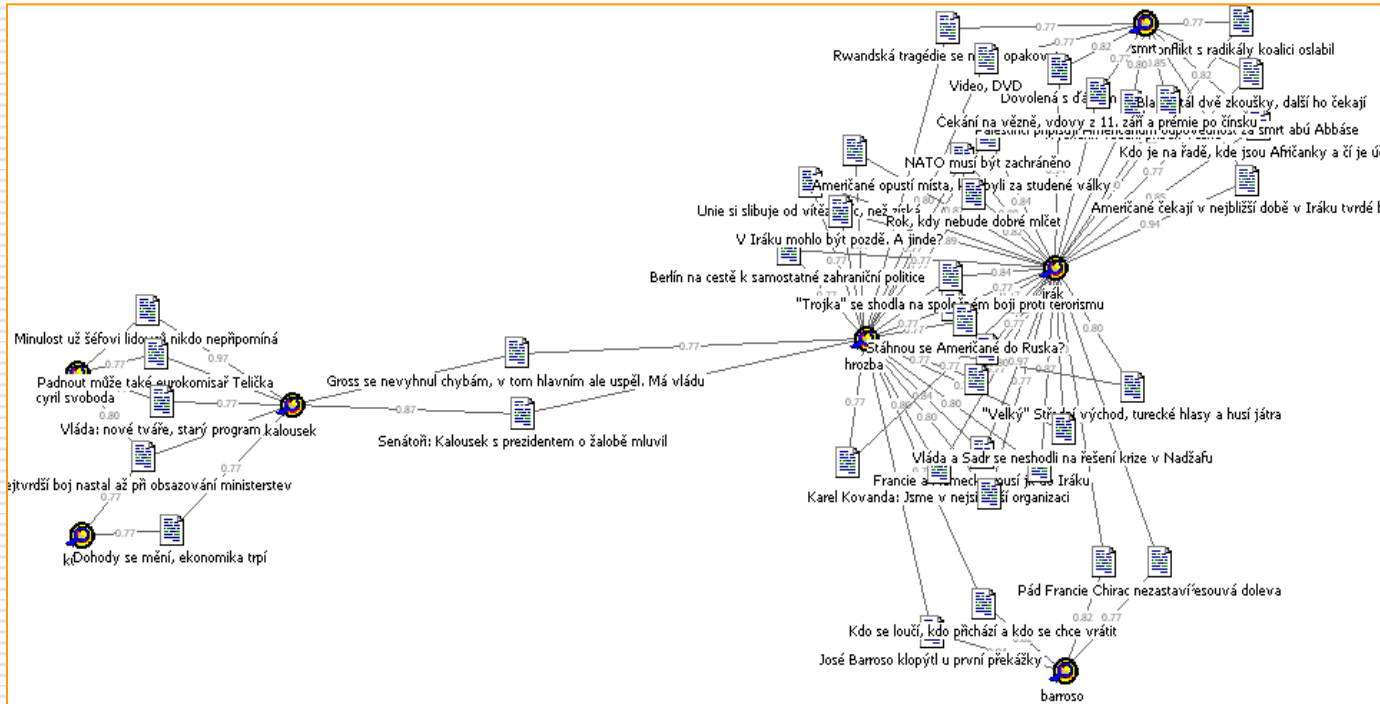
Rwandská tragédie se n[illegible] opakov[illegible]
0.77
smrt
0.77
konflikt s radikály koalici oslabil
Video, DVD
0.82
Dovolená s ďá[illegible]
Bla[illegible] dvě zkoušky, další ho čekají
Čekání na věznē, vdovy z 11. září a prémie po čínsku
Palestinci připisují Američanům odpovědnost za smrt abú Abbáse
Kdo je na řadě, kde jsou Afričanky a čí je ú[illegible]
NATO musí být zachráněno
Američané opustí místa, kde byli za studené války
0.84
Unie si slibuje od vítě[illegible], než získá
Rok, kdy nebude dobré mlčet
Američané čekají v nejbližší době v Iráku tvrdé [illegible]
0.94
V Iráku mohlo být pozdě. A jinde?
Berlín na cestě k samostatné zahraniční politice
0.84
irák
"Trojka" se shodla na společném boji proti terorismu
0.80
Minulost už šéfovi lidov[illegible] nikdo nepřipomíná
0.97
0.77
Stáhnou se Američané do Ruska?
hrozba
Padnout může také eurokomisař Telička
cyril svoboda
0.77
Gross se nevyhnul chybám, v tom hlavním ale uspěl. Má vládu
0.80
kalousek
0.87
"Velký" Střední východ, turecké hlasy a husí játra
Vláda: nové tváře, starý program
Senátoři: Kalousek s prezidentem o žalobě mluvil
0.77
Vláda a Sadr se neshodli na řešení krize v Nadžafu
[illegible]ejtvrdší boj nastal až při obsazování ministerstev
0.77
Francie a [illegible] musí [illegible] do Iráku
Karel Kovanda: Jsme v nejsi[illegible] organizaci
0.77
k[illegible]
Dohody se mění, ekonomika trpí
Pád Francie Chirac nezastaví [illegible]esouvá doleva
0.82
0.77
Kdo se loučí, kdo přichází a kdo se chce vrátit
José Barroso klopýtl u první překážky
barroso